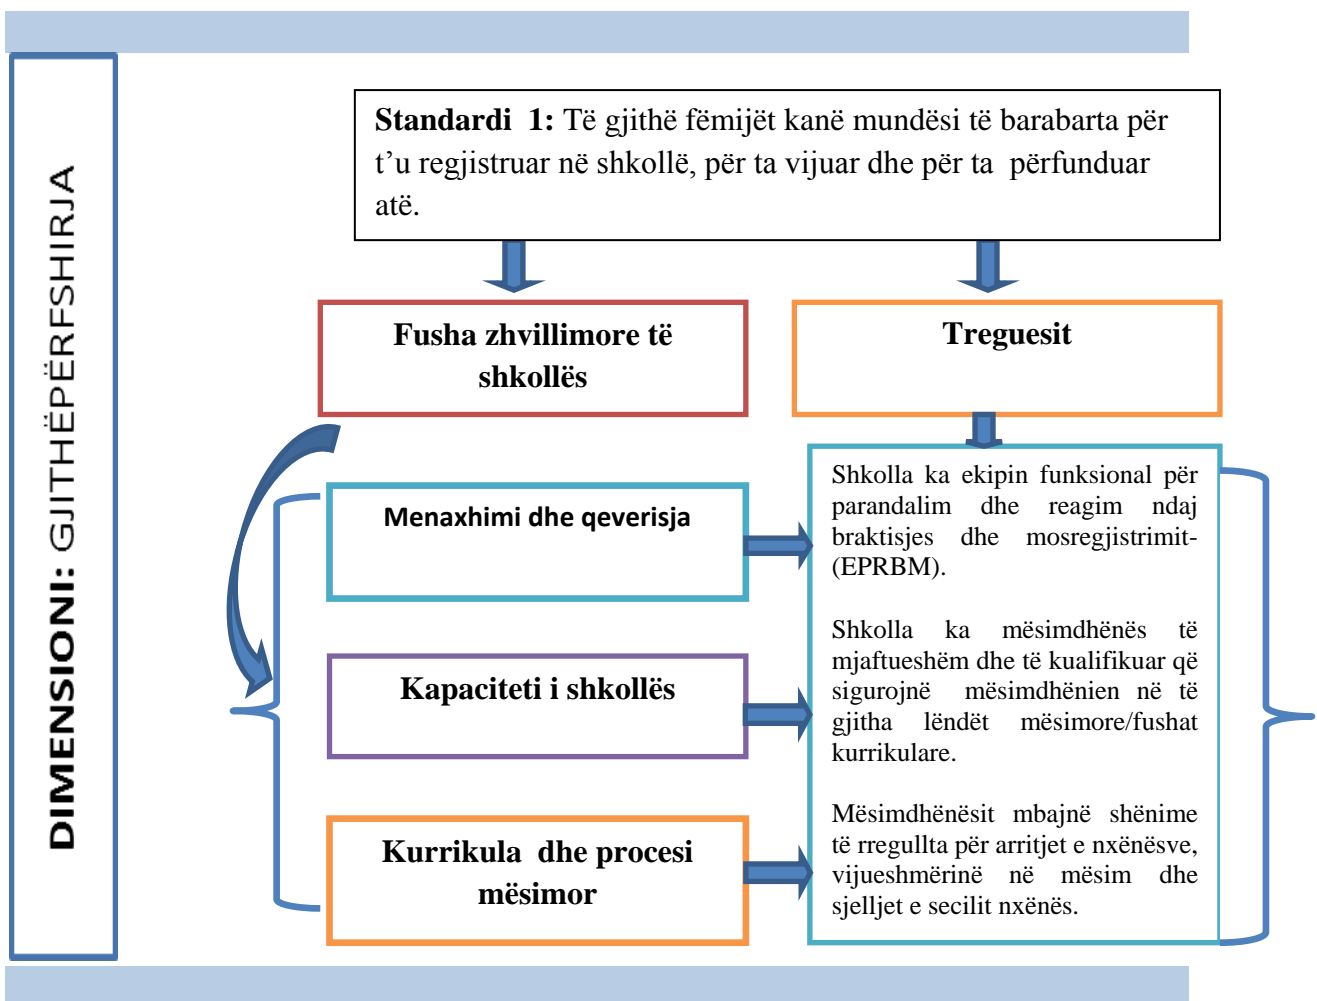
DIMENSIONI: GJITHËPËRFSHIRJA

**Standardi 1:** Të gjithë fëmijët kanë mundësi të barabarta për t'u regjistruar në shkollë, për ta vijuar dhe për ta përfunduar atë.

Fusha zhvillimore të shkollës

Treguesit

Menaxhimi dhe qeverisja

Kapaciteti i shkollës

Kurrikula dhe procesi mësimor

Shkolla ka ekipin funksional për parandalim dhe reagim ndaj braktisjes dhe mosregjistrimit- (EPRBM).

Shkolla ka mësimdhënës të mjaftueshëm dhe të kualifikuar që sigurojnë mësimdhënien në të gjitha lëndët mësimore/fushat kurrikulare.

Mësimdhënësit mbajnë shënime të rregullta për arritjet e nxënësve, vijueshmërinë në mësim dhe sjelljet e secilit nxënës.